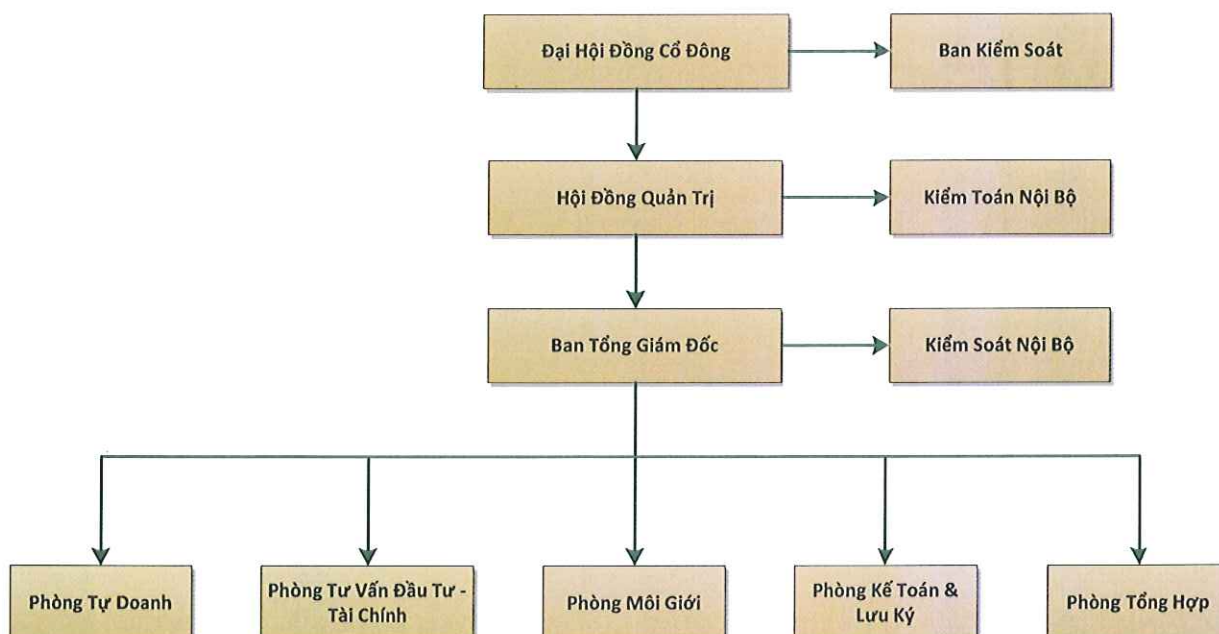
Đại Hội Đồng Cổ Đông

Ban Kiểm Soát

Hội Đồng Quản Trị

Kiểm Toán Nội Bộ

Ban Tổng Giám Đốc

Kiểm Soát Nội Bộ

Phòng Tự Doanh

Phòng Tư Vấn Đầu Tư - Tài Chính

Phòng Môi Giới

Phòng Kế Toán & Lưu Ký

Phòng Tổng Hợp